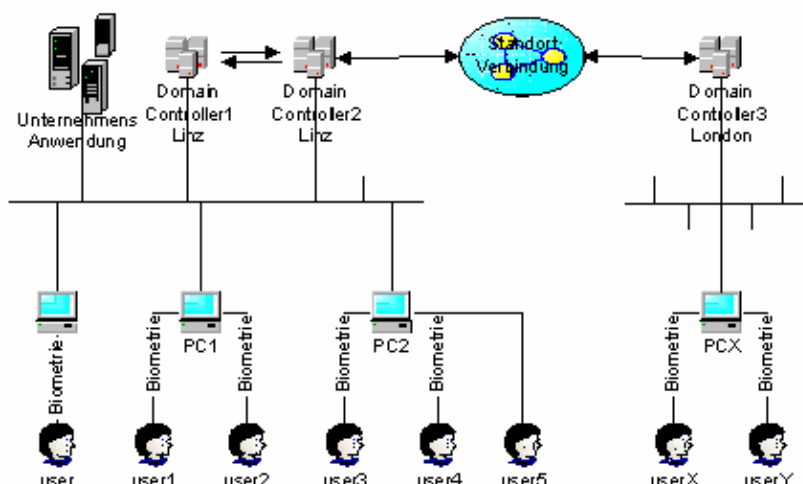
Unternehmens Anwendung

Domain Controller1 Linz

Domain Controller2 Linz

Standort Verbindung

Domain Controller3 London

Biometrie

PC1

Biometrie

Biometrie

PC2

Biometrie

Biometrie

PCX

Biometrie

Biometrie

user

user1

user2

user3

user4

user5

userX

userY